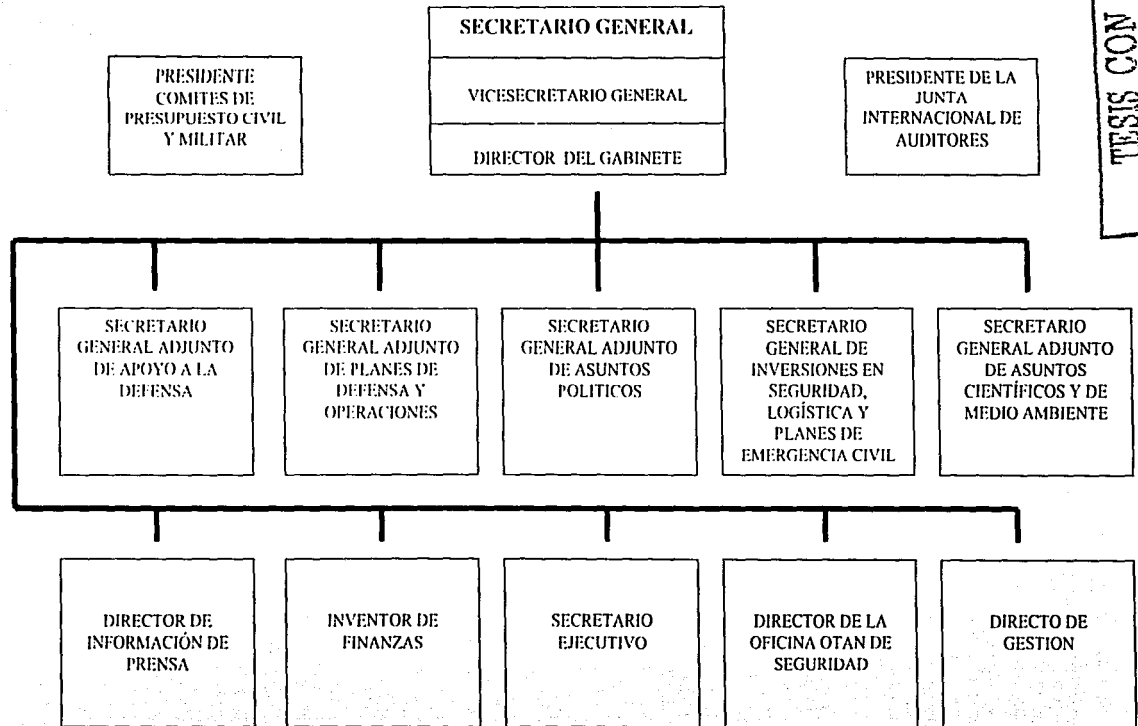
SECRETARIO GENERAL

VICESECRETARIO GENERAL

DIRECTOR DEL GABINETE

PRESIDENTE COMITES DE PRESUPUESTO CIVIL Y MILITAR

PRESIDENTE DE LA JUNTA INTERNACIONAL DE AUDITORES

TESIS CON

SECRETARIO GENERAL ADJUNTO DE APOYO A LA DEFENSA

SECRETARIO GENERAL ADJUNTO DE PLANES DE DEFENSA Y OPERACIONES

SECRETARIO GENERAL ADJUNTO DE ASUNTOS POLITICOS

SECRETARIO GENERAL DE INVERSIONES EN SEGURIDAD, LOGÍSTICA Y PLANES DE EMERGENCIA CIVIL

SECRETARIO GENERAL ADJUNTO DE ASUNTOS CIENTÍFICOS Y DE MEDIO AMBIENTE

DIRECTOR DE INFORMACIÓN DE PRENSA

INVENTOR DE FINANZAS

SECRETARIO EJECUTIVO

DIRECTOR DE LA OFICINA OTAN DE SEGURIDAD

DIRECTO DE GESTION